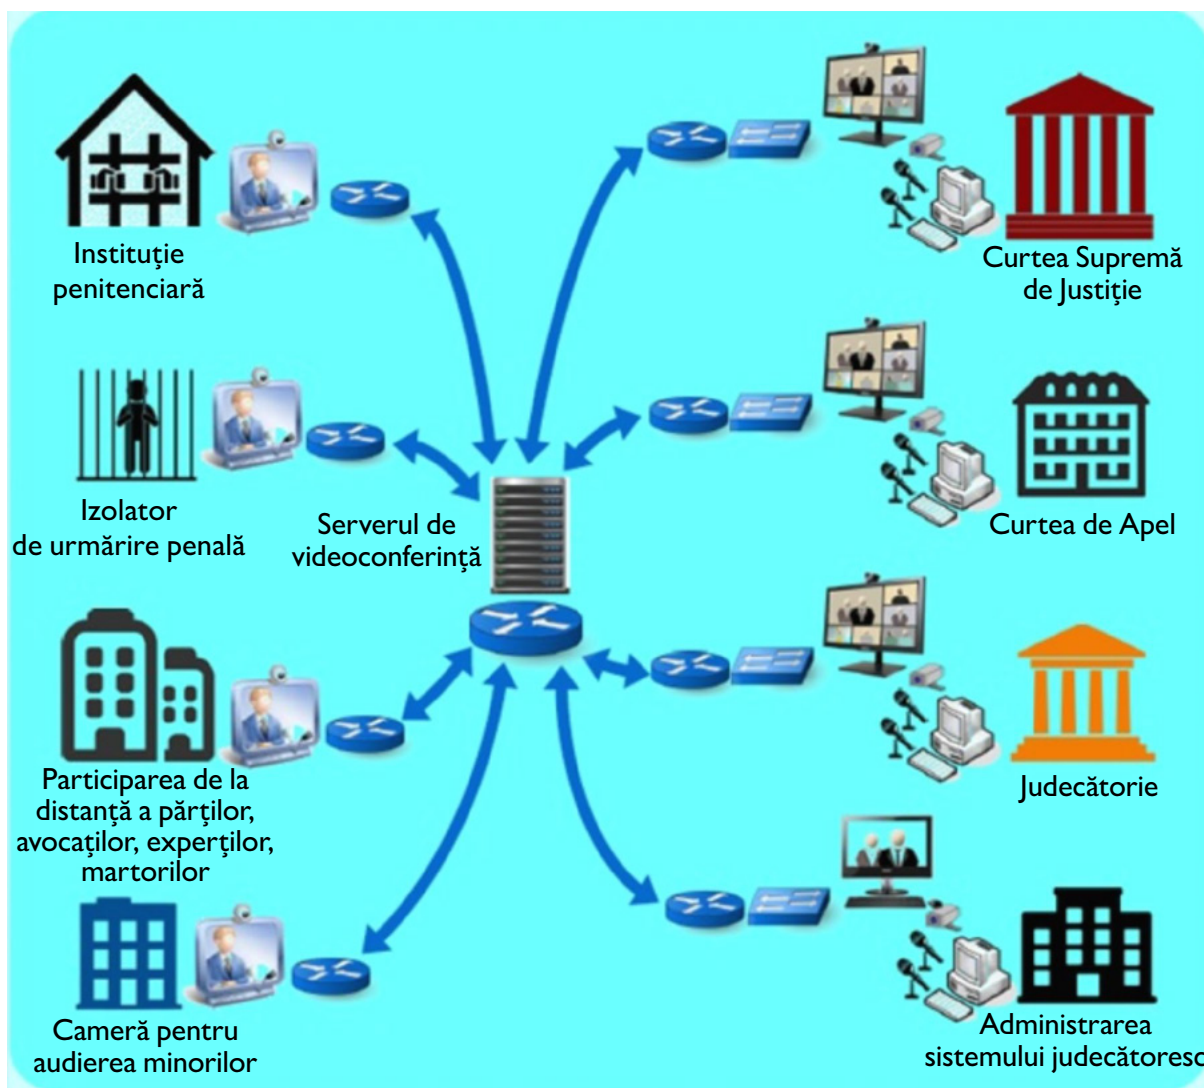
Instituție penitenciară

Izolator de urmărire penală

Serverul de videoconferință

Participarea de la distanță a părților, avocaților, experților, martorilor

Cameră pentru audierea minorilor

Curtea Supremă de Justiție

Curtea de Apel

Judecătorie

Administrarea sistemului judecătoresc